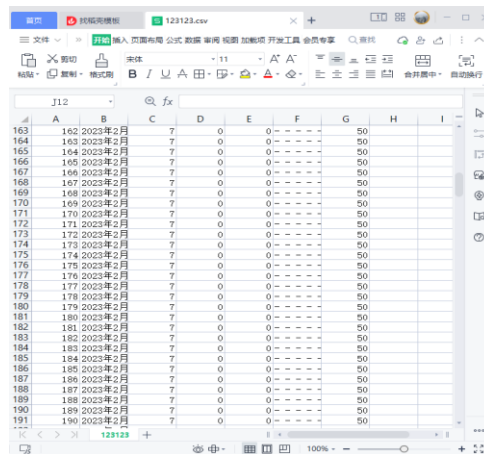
首页 找稻壳模板 123123.csv +

三 文件 开始 插入 页面布局 公式 数据 审阅 视图 加载项 开发工具 会员专享 Q查找

剪切 宋体 11 A⁺ A⁻ 合并居中 自动换行
粘贴 复制 格式刷 B I U A

J12 fx

| | A | B | C | D | E | F | G | H | I |
|---|---|---|---|---|---|---|---|---|---|
| 163 | 162 | 2023年2月 | 7 | 0 | 0 | ----- | 50 | | |
| 164 | 163 | 2023年2月 | 7 | 0 | 0 | ----- | 50 | | |
| 165 | 164 | 2023年2月 | 7 | 0 | 0 | ----- | 50 | | |
| 166 | 165 | 2023年2月 | 7 | 0 | 0 | ----- | 50 | | |
| 167 | 166 | 2023年2月 | 7 | 0 | 0 | ----- | 50 | | |
| 168 | 167 | 2023年2月 | 7 | 0 | 0 | ----- | 50 | | |
| 169 | 168 | 2023年2月 | 7 | 0 | 0 | ----- | 50 | | |
| 170 | 169 | 2023年2月 | 7 | 0 | 0 | ----- | 50 | | |
| 171 | 170 | 2023年2月 | 7 | 0 | 0 | ----- | 50 | | |
| 172 | 171 | 2023年2月 | 7 | 0 | 0 | ----- | 50 | | |
| 173 | 172 | 2023年2月 | 7 | 0 | 0 | ----- | 50 | | |
| 174 | 173 | 2023年2月 | 7 | 0 | 0 | ----- | 50 | | |
| 175 | 174 | 2023年2月 | 7 | 0 | 0 | ----- | 50 | | |
| 176 | 175 | 2023年2月 | 7 | 0 | 0 | ----- | 50 | | |
| 177 | 176 | 2023年2月 | 7 | 0 | 0 | ----- | 50 | | |
| 178 | 177 | 2023年2月 | 7 | 0 | 0 | ----- | 50 | | |
| 179 | 178 | 2023年2月 | 7 | 0 | 0 | ----- | 50 | | |
| 180 | 179 | 2023年2月 | 7 | 0 | 0 | ----- | 50 | | |
| 181 | 180 | 2023年2月 | 7 | 0 | 0 | ----- | 50 | | |
| 182 | 181 | 2023年2月 | 7 | 0 | 0 | ----- | 50 | | |
| 183 | 182 | 2023年2月 | 7 | 0 | 0 | ----- | 50 | | |
| 184 | 183 | 2023年2月 | 7 | 0 | 0 | ----- | 50 | | |
| 185 | 184 | 2023年2月 | 7 | 0 | 0 | ----- | 50 | | |
| 186 | 185 | 2023年2月 | 7 | 0 | 0 | ----- | 50 | | |
| 187 | 186 | 2023年2月 | 7 | 0 | 0 | ----- | 50 | | |
| 188 | 187 | 2023年2月 | 7 | 0 | 0 | ----- | 50 | | |
| 189 | 188 | 2023年2月 | 7 | 0 | 0 | ----- | 50 | | |
| 190 | 189 | 2023年2月 | 7 | 0 | 0 | ----- | 50 | | |
| 191 | 190 | 2023年2月 | 7 | 0 | 0 | ----- | 50 | | |

123123 +

中 100%